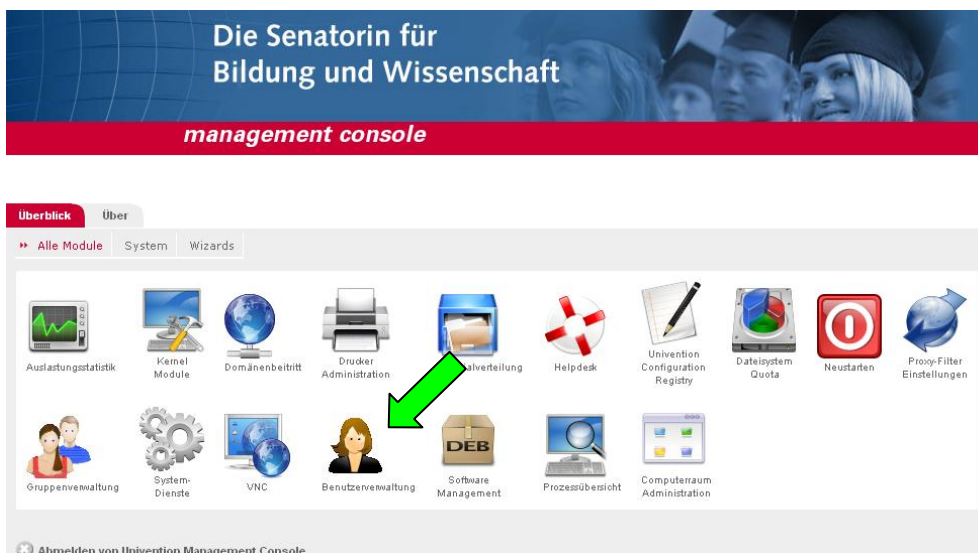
Die Senatorin für Bildung und Wissenschaft

management console

Überblick Über

» Alle Module System Wizards

Auslastungsstatistik
Kernel Module
Domänenbeitritt
Drucker Administration
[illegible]alverteilung
Helpdesk
Univention Configuration Registry
Dateisystem Quota
Neustarten
Proxy-Filter Einstellungen

Gruppenverwaltung
System-Dienste
VNC
Benutzerverwaltung
DEB
Software Management
Prozessübersicht
Computerraum Administration

Abmelden von Univention Management Console